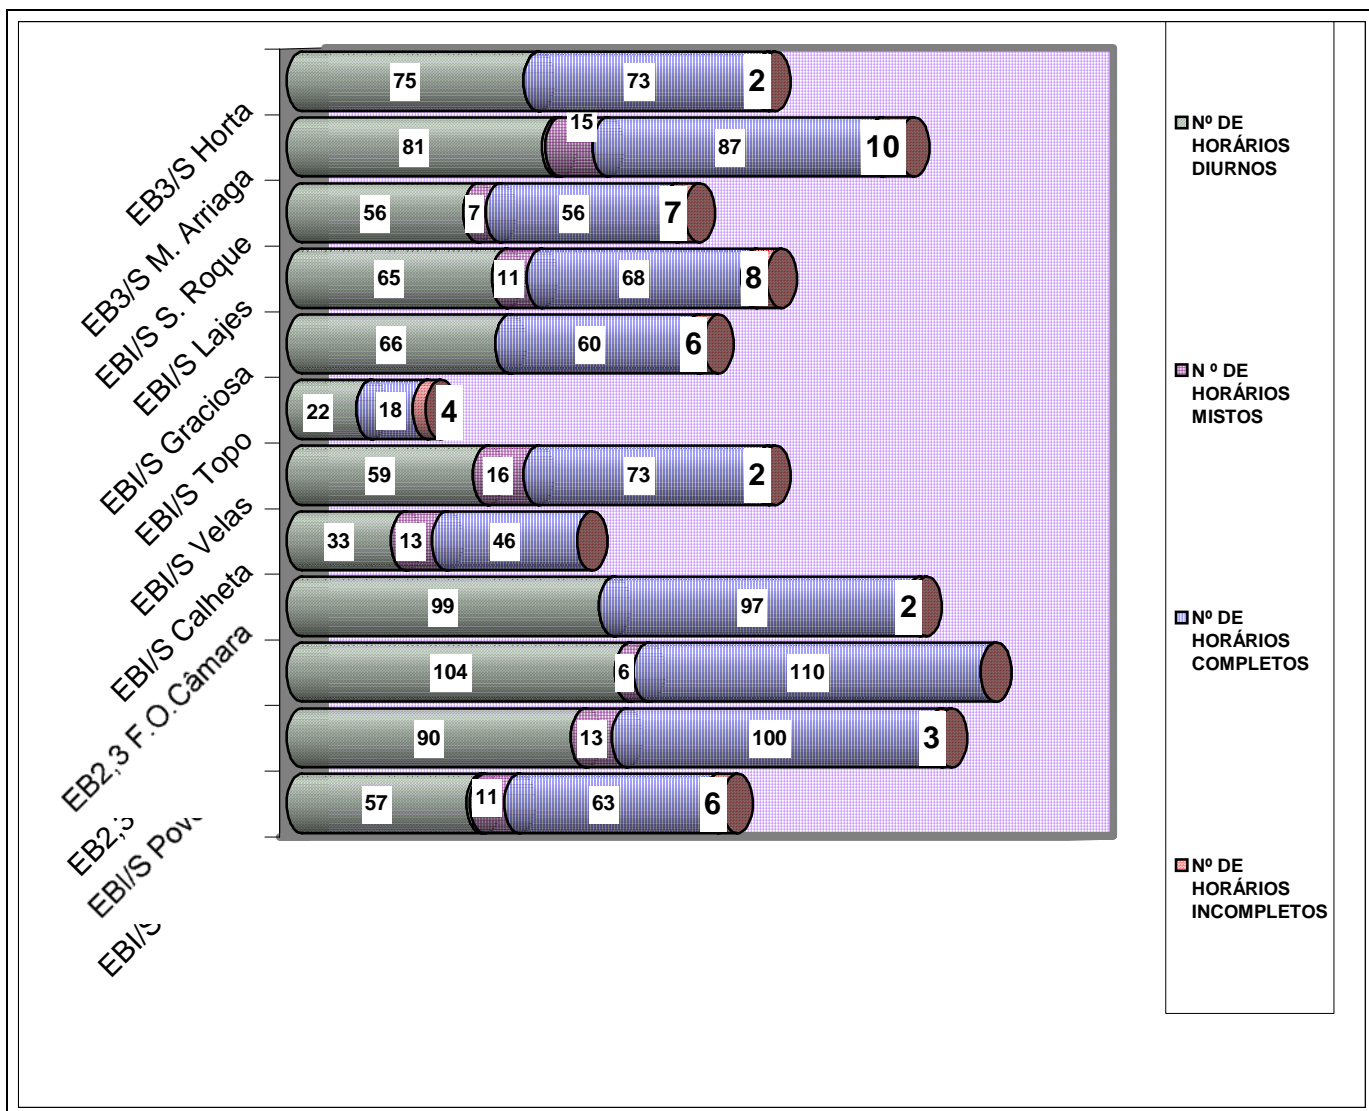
EB3/S Horta
EB3/S M. Arriaga
EB/S S. Roque
EBI/S Lajes
EBI/S Graciosa
EBI/S Topo
EBI/S Velas
EBI/S Calheta
EB2,3 F.O.Câmara
EB2,3
EBI/S Pov
EBI/S

| | | | |
|---|---|---|---|
| 75 | | 73 | 2 |
| 81 | 15 | 87 | 10 |
| 56 | 7 | 56 | 7 |
| 65 | 11 | 68 | 8 |
| 66 | | 60 | 6 |
| 22 | | 18 | 4 |
| 59 | 16 | 73 | 2 |
| 33 | 13 | 46 | |
| 99 | | 97 | 2 |
| 104 | 6 | 110 | |
| 90 | 13 | 100 | 3 |
| 57 | 11 | 63 | 6 |

Nº DE HORÁRIOS DIURNOS
N º DE HORÁRIOS MISTOS
Nº DE HORÁRIOS COMPLETOS
Nº DE HORÁRIOS INCOMPLETOS